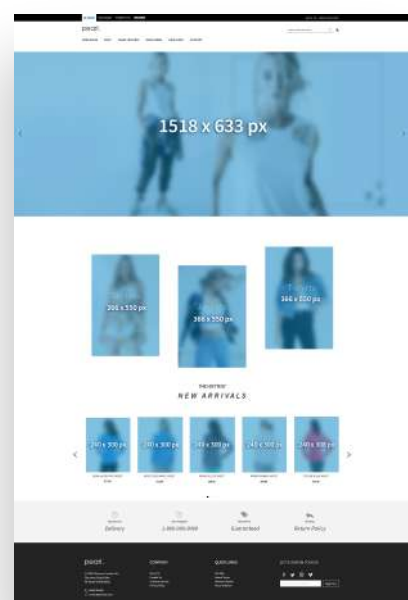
pacat.

1518 x 633 px

366 x 550 px

366 x 550 px

366 x 550 px

NEW ARRIVALS

240 x 300 px

240 x 300 px

240 x 300 px

240 x 300 px

240 x 300 px

Delivery

1-800-000-0000

Guaranteed

Return Policy

pacat.